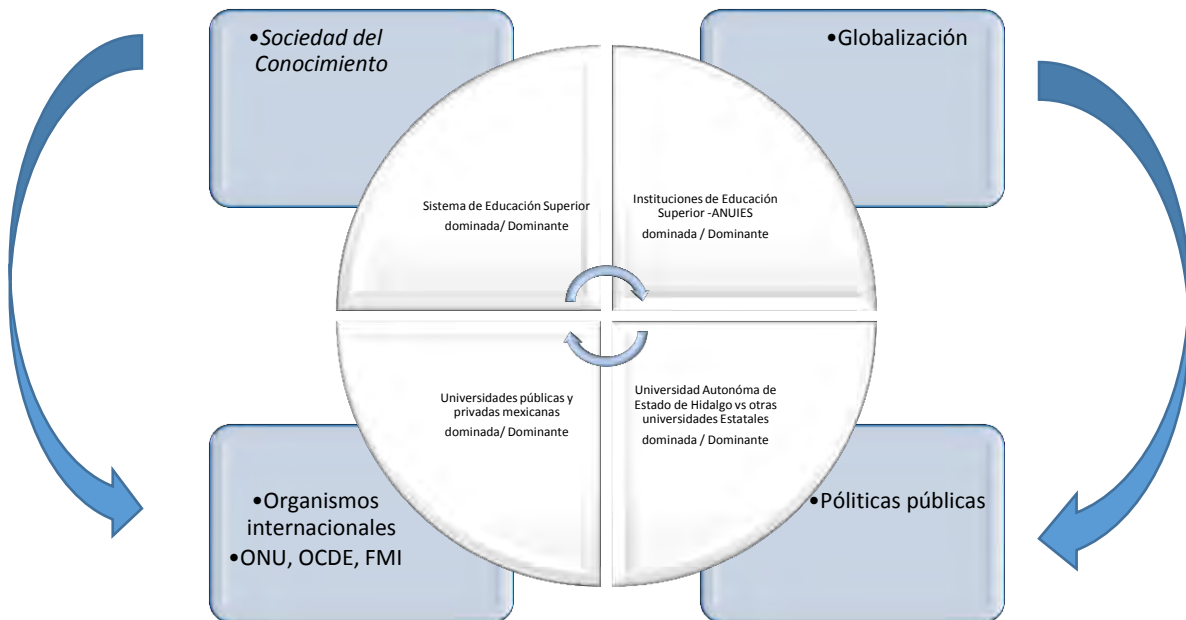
•Sociedad del Conocimiento

•Globalización

Sistema de Educación Superior
dominada/ Dominante

Instituciones de Educación Superior -ANUIES
dominada / Dominante

Universidades públicas y privadas mexicanas
dominada/ Dominante

Universidad Autonóma de Estado de Hidalgo vs otras universidades Estatales
dominada / Dominante

•Organismos internacionales
•ONU, OCDE, FMI

•Póliticas públicas